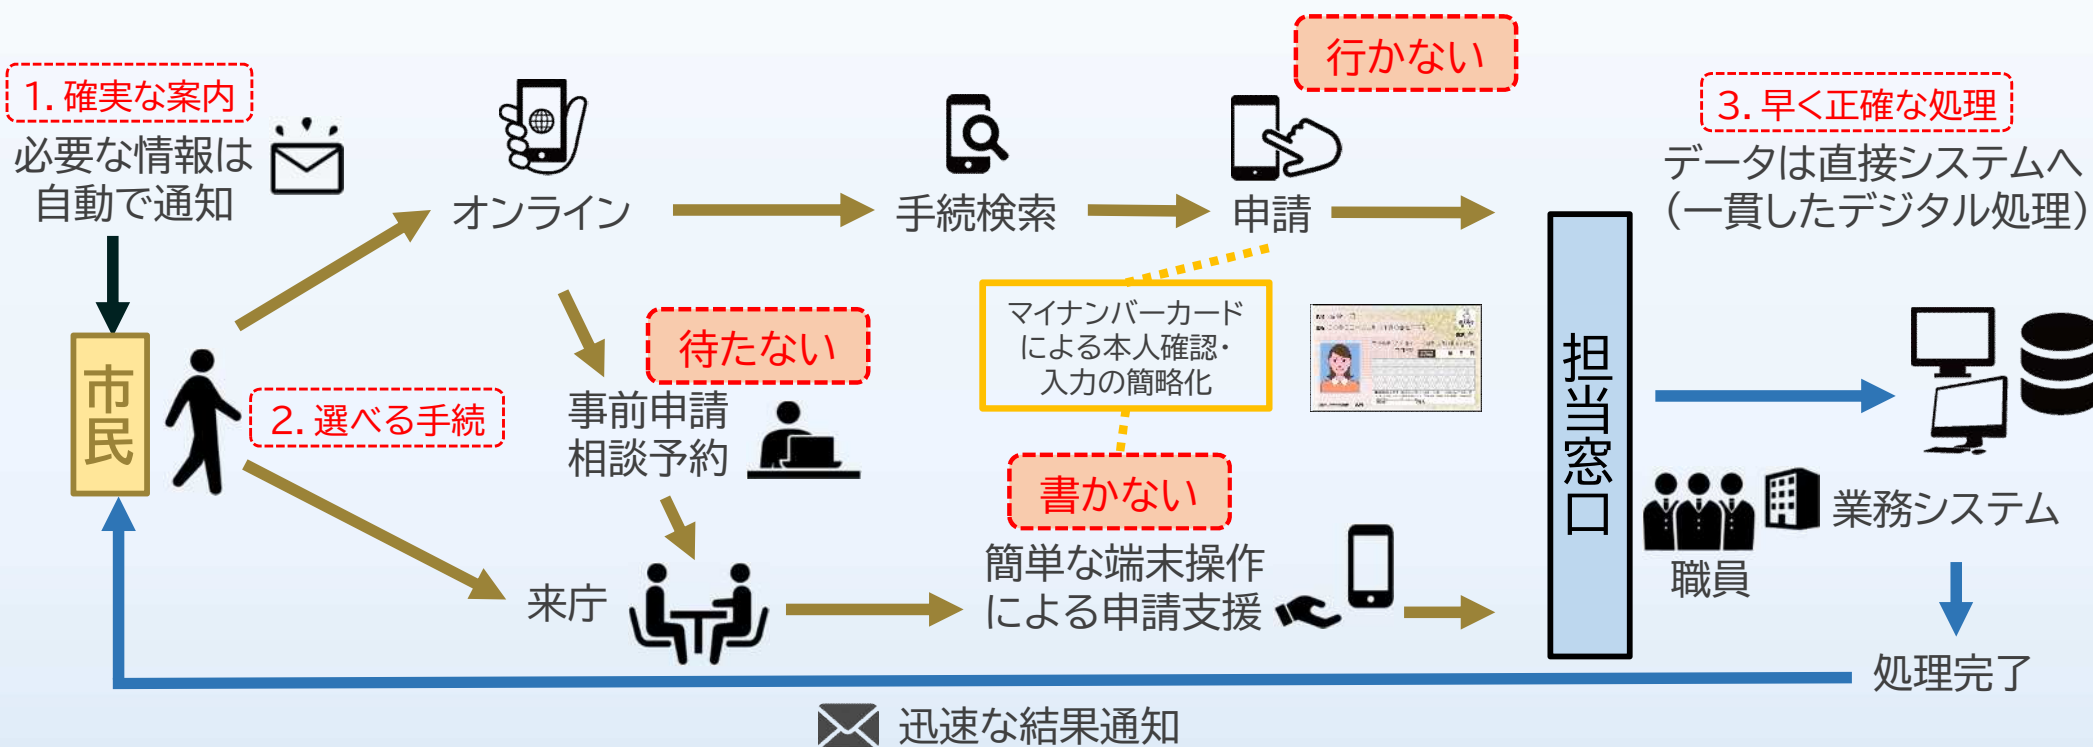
1. 確実な案内

必要な情報は自動で通知

市民

2. 選べる手続

オンライン

手続検索

行かない

申請

3. 早く正確な処理

データは直接システムへ（一貫したデジタル処理）

待たない

事前申請
相談予約

マイナンバーカードによる本人確認・入力の簡略化

担当窓口

書かない

業務システム

職員

来庁

簡単な端末操作による申請支援

処理完了

迅速な結果通知